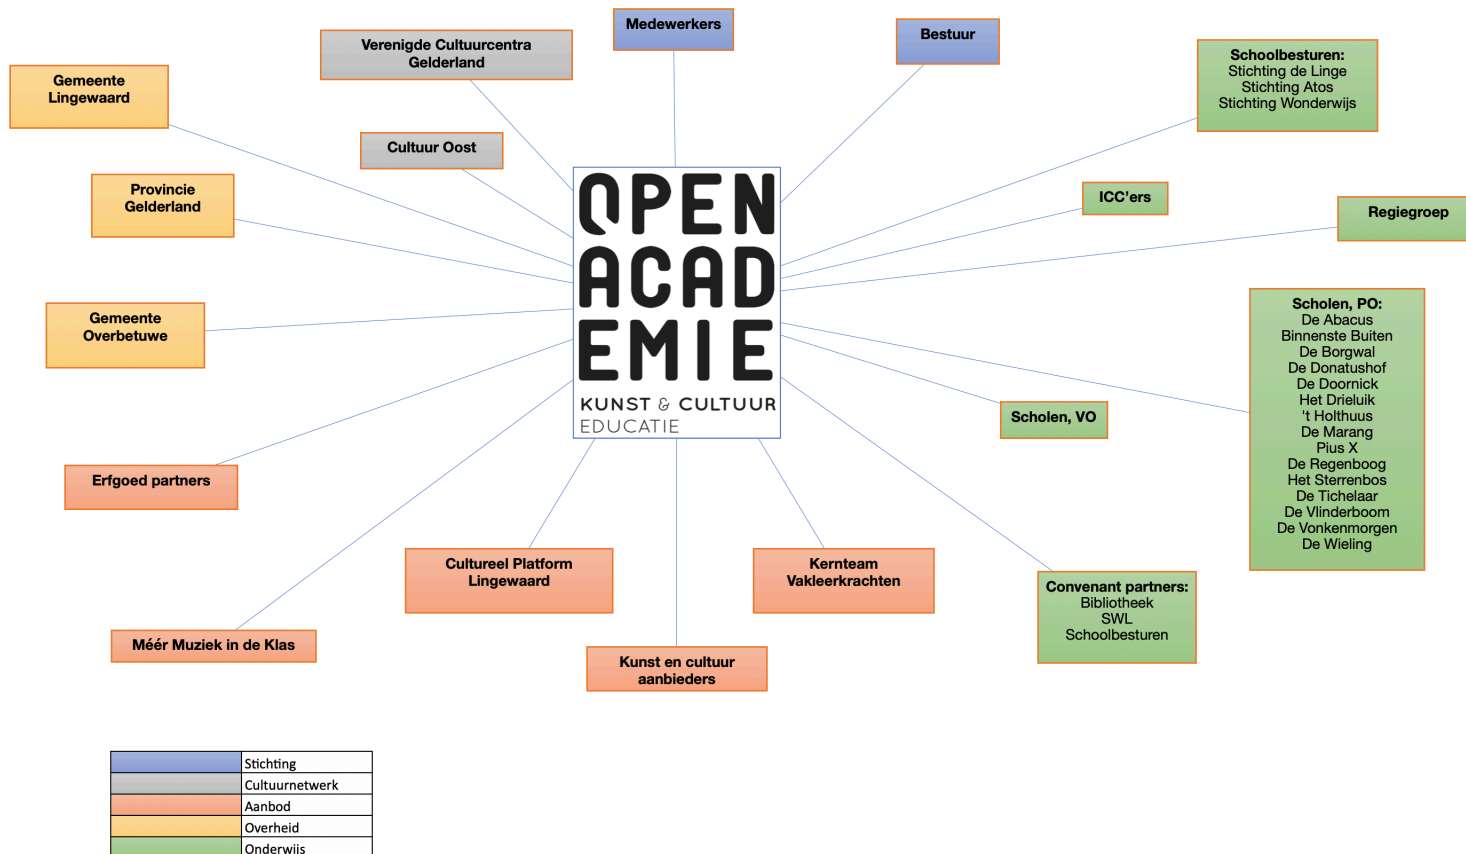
Medewerkers

Verenigde Cultuurcentra Gelderland

Bestuur

Gemeente Lingewaard

Schoolbesturen:
Stichting de Linge
Stichting Atos
Stichting Wonderwijs

Cultuur Oost

Provincie Gelderland

ICC'ers

Regiegroep

OPEN ACADEMIE
KUNST & CULTUUR
EDUCATIE

Gemeente Overbetuwe

Scholen, PO:
De Abacus
Binnenste Buiten
De Borgwal
De Donatushof
De Doornick
Het Drieluik
't Holthuus
De Marang
Pius X
De Regenboog
Het Sterrenbos
De Tichelaar
De Vlinderboom
De Vonkenmorgen
De Wieling

Scholen, VO

Erfgoed partners

Cultureel Platform Lingewaard

Kernteam Vakleerkrachten

Convenant partners:
Bibliotheek
SWL
Schoolbesturen

Méér Muziek in de Klas

Kunst en cultuur aanbieders

| | |
|---|---|
| | Stichting |
| | Cultuurnetwerk |
| | Aanbod |
| | Overheid |
| | Onderwijs |